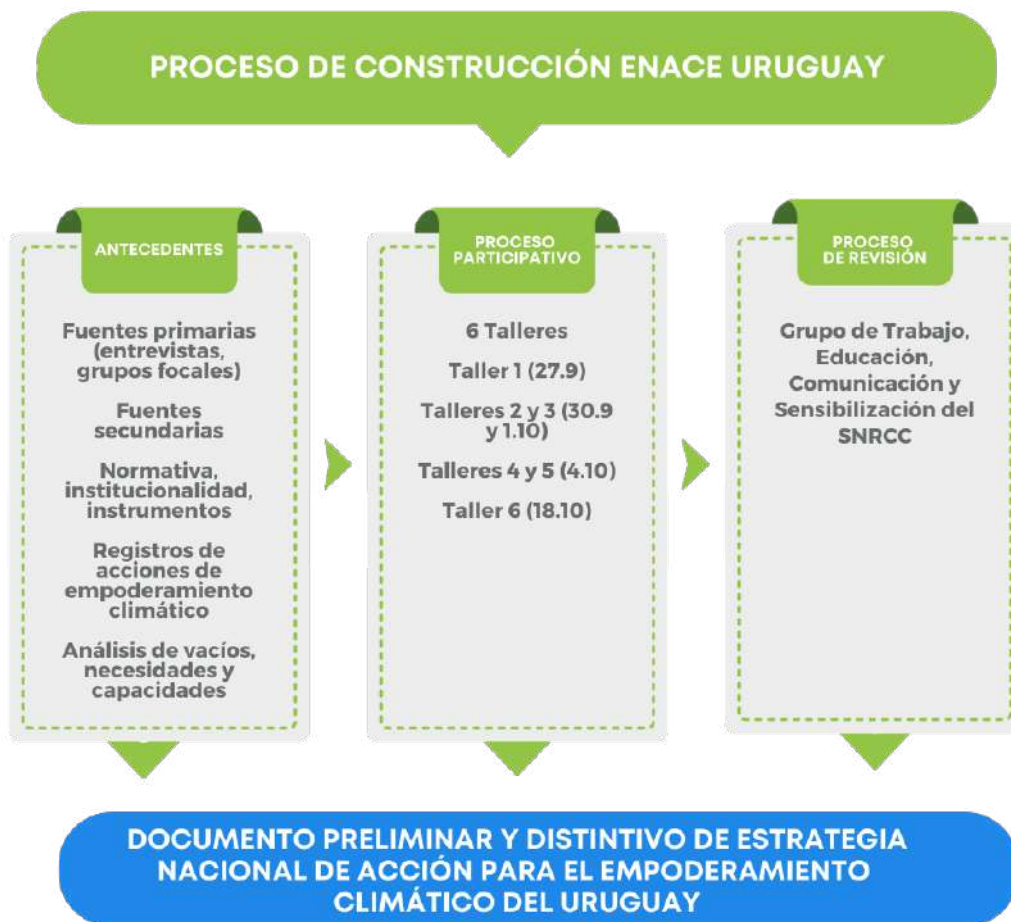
PROCESO DE CONSTRUCCIÓN ENACE URUGUAY

ANTECEDENTES

Fuentes primarias (entrevistas, grupos focales)

Fuentes secundarias

Normativa, institucionalidad, instrumentos

Registros de acciones de empoderamiento climático

Análisis de vacíos, necesidades y capacidades

PROCESO PARTICIPATIVO

6 Talleres

Taller 1 (27.9)

Talleres 2 y 3 (30.9 y 1.10)

Talleres 4 y 5 (4.10)

Taller 6 (18.10)

PROCESO DE REVISIÓN

Grupo de Trabajo, Educación, Comunicación y Sensibilización del SNRCC

DOCUMENTO PRELIMINAR Y DISTINTIVO DE ESTRATEGIA NACIONAL DE ACCIÓN PARA EL EMPODERAMIENTO CLIMÁTICO DEL URUGUAY